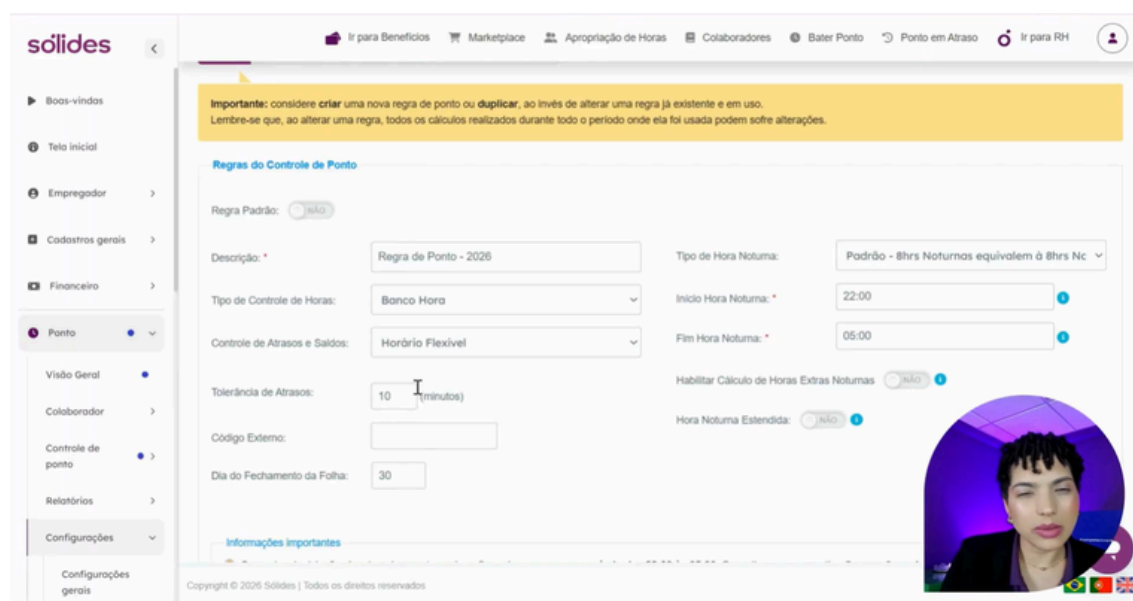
sólides

Ir para Benefícios   Marketplace   Apropriação de Horas   Colaboradores   Bater Ponto   Ponto em Atraso   Ir para RH

Boas-vindas
Tela inicial
Empregador
Cadastros gerais
Financeiro
Ponto
Visão Geral
Colaborador
Controle de ponto
Relatórios
Configurações
Configurações gerais

**Importante:** considere **criar** uma nova regra de ponto ou **duplicar**, ao invés de alterar uma regra já existente e em uso.
Lembre-se que, ao alterar uma regra, todos os cálculos realizados durante todo o período onde ela foi usada podem sofre alterações.

Regras do Controle de Ponto

Regra Padrão: NÃO

Descrição: * Regra de Ponto - 2026

Tipo de Controle de Horas: Banco Hora

Controle de Atrasos e Saldos: Horário Flexível

Tolerância de Atrasos: 10 (minutos)

Código Externo:

Dia do Fechamento da Folha: 30

Tipo de Hora Noturna: Padrão - 8hrs Noturnas equivalem à 8hrs Nc

Início Hora Noturna: * 22:00

Fim Hora Noturna: * 05:00

Habilitar Cálculo de Horas Extras Noturnas NÃO

Hora Noturna Estendida: NÃO

Informações importantes

Copyright © 2026 Sólides | Todos os direitos reservados